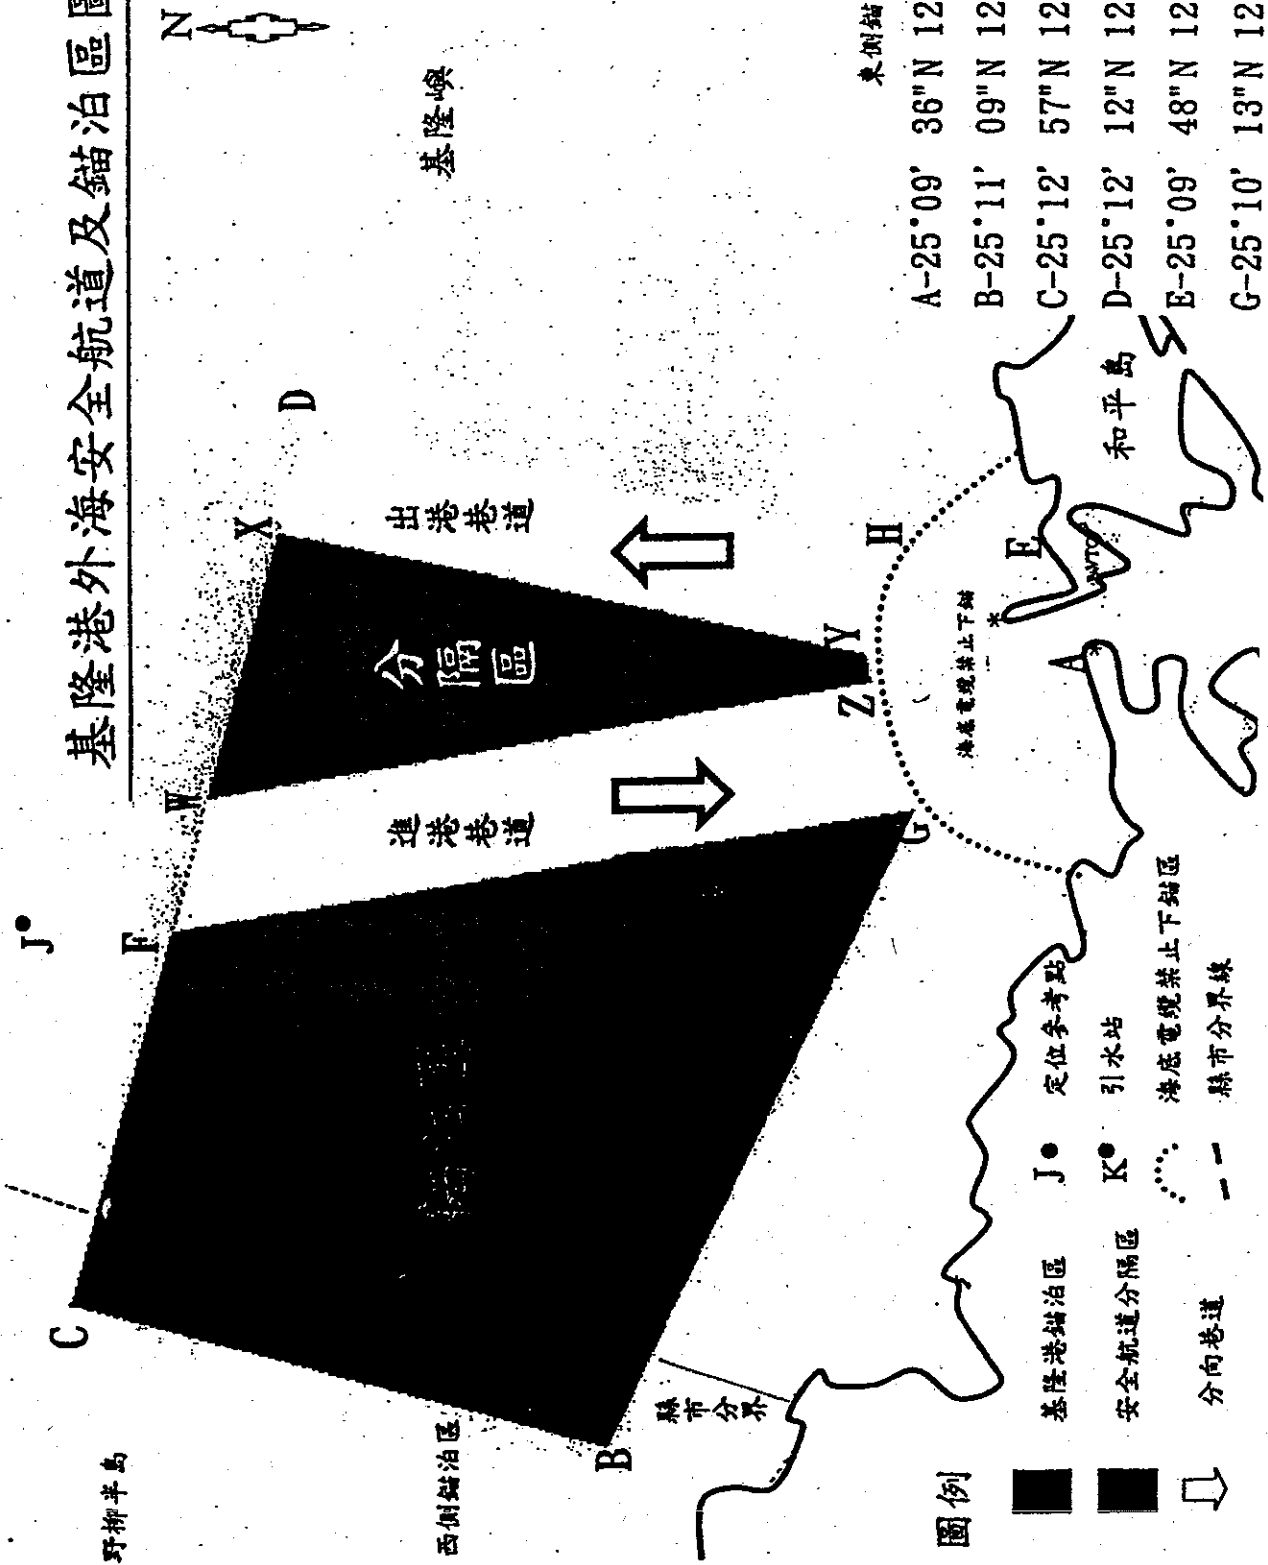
基隆港外海安全航道及錨泊區圖

N

基隆嶼

D

X

出港巷道

分隔區

H

Y

Z

W

進港巷道

G

J•

F

C

B

野柳半島

西側錨泊區

縣市分界

和平島

E

A

海底電纜禁止下錨

東側錨

A-25°09′ 36"N 12

B-25°11′ 09"N 12

C-25°12′ 57"N 12

D-25°12′ 12"N 12

E-25°09′ 48"N 12

G-25°10′ 13"N 12

圖例

基隆港錨泊區

安全航道分隔區

分向巷道

J• 定位參考點

K• 引水站

海底電纜禁止下錨區

縣市分界線